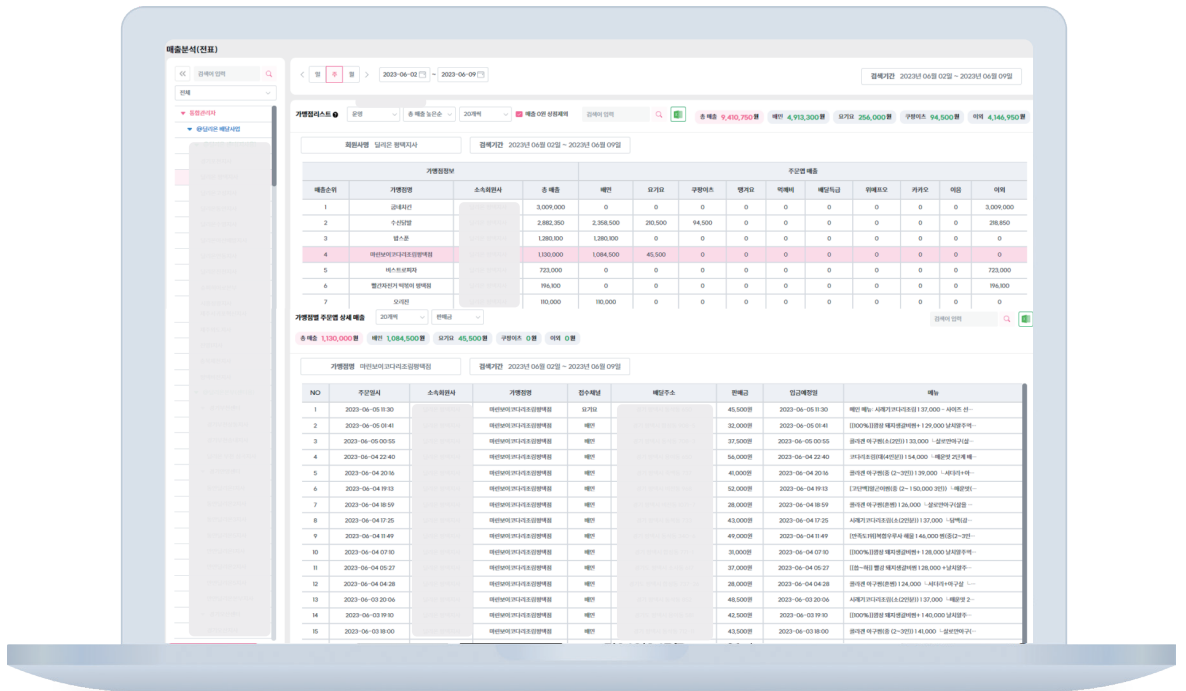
매출분석(전표)

검색어 입력

전체

▼ 등록관리자

▼ 달리은 배달사업

일 주 월 2023-06-02 ~ 2023-06-09

검색기간 2023년 06월 02일 ~ 2023년 06월 09일

가맹점리스트 운영 총 매출 높은순 20개씩 매출 0원 상점제외 검색어 입력

총 매출 9,410,750원 배민 4,913,300원 요기요 256,000원 쿠팡이츠 94,500원 이외 4,146,950원

회원사명 달리은 평택지사 검색기간 2023년 06월 02일 ~ 2023년 06월 09일

| 가맹점정보 | | | | 주문앱 매출 | | | | | | | | | | |
|---|---|---|---|---|---|---|---|---|---|---|---|---|---|---|
| 매출순위 | 가맹점명 | 소속회원사 | 총 매출 | 배민 | 요기요 | 쿠팡이츠 | 땡겨요 | 먹깨비 | 배달특급 | 위메프오 | 카카오 | 이음 | 이외 |
| 1 | 굽네치킨 | | 3,009,000 | 0 | 0 | 0 | 0 | 0 | 0 | 0 | 0 | 0 | 3,009,000 |
| 2 | 수신당발 | | 2,882,350 | 2,358,500 | 210,500 | 94,500 | 0 | 0 | 0 | 0 | 0 | 0 | 218,850 |
| 3 | 밥스푼 | | 1,280,100 | 1,280,100 | 0 | 0 | 0 | 0 | 0 | 0 | 0 | 0 | 0 |
| 4 | 마린보이코다리조림평택점 | | 1,130,000 | 1,084,500 | 45,500 | 0 | 0 | 0 | 0 | 0 | 0 | 0 | 0 |
| 5 | 버스트로피자 | | 723,000 | 0 | 0 | 0 | 0 | 0 | 0 | 0 | 0 | 0 | 723,000 |
| 6 | 빨간자전거 박향희 평택점 | | 196,100 | 0 | 0 | 0 | 0 | 0 | 0 | 0 | 0 | 0 | 196,100 |
| 7 | 모락찬 | | 110,000 | 110,000 | 0 | 0 | 0 | 0 | 0 | 0 | 0 | 0 | 0 |

가맹점별 주문앱 상세 매출 20개씩 판매금 검색어 입력

총 매출 1,130,000원 배민 1,084,500원 요기요 45,500원 쿠팡이츠 0원 이외 0원

가맹점명 마린보이코다리조림평택점 검색기간 2023년 06월 02일 ~ 2023년 06월 09일

| NO | 주문일시 | 소속회원사 | 가맹점명 | 접수채널 | 배달주소 | 판매금 | 입금예정일 | 메뉴 |
|---|---|---|---|---|---|---|---|---|
| 1 | 2023-06-05 11:30 | | 마린보이코다리조림평택점 | 요기요 | | 45,500원 | 2023-06-05 11:30 | 배민 메뉴: 시래기코다리조림 1 37,000 ~ 사이즈 선~ |
| 2 | 2023-06-05 01:41 | | 마린보이코다리조림평택점 | 배민 | | 32,000원 | 2023-06-05 01:41 | [1]00%][생성 돼지생갈비찜+1 29,000 남지영주~ |
| 3 | 2023-06-05 00:55 | | 마린보이코다리조림평택점 | 배민 | | 37,500원 | 2023-06-05 00:55 | 콩가면 아구찜(소(2인)) 1 33,000 ~설보연아구(설~ |
| 4 | 2023-06-04 22:40 | | 마린보이코다리조림평택점 | 배민 | | 56,000원 | 2023-06-04 22:40 | 코다리조림(대(4인분)) 1 54,000 ~매운맛 2단계 때~ |
| 5 | 2023-06-04 20:16 | | 마린보이코다리조림평택점 | 배민 | | 41,000원 | 2023-06-04 20:16 | 콩가면 아구찜(중 (2~3인)) 1 39,000 ~서더리+아~ |
| 6 | 2023-06-04 19:13 | | 마린보이코다리조림평택점 | 배민 | | 52,000원 | 2023-06-04 19:13 | [.가]백점(코다리찜(중 (2~1 50,000 3인)) ~매운맛(~ |
| 7 | 2023-06-04 18:59 | | 마린보이코다리조림평택점 | 배민 | | 28,000원 | 2023-06-04 18:59 | 콩가면 아구찜(혼밥) 1 26,000 ~설보연아구(설을 ~ |
| 8 | 2023-06-04 17:25 | | 마린보이코다리조림평택점 | 배민 | | 43,000원 | 2023-06-04 17:25 | 시래기코다리조림(소(2인분)) 1 37,000 ~당백(설~ |
| 9 | 2023-06-04 11:49 | | 마린보이코다리조림평택점 | 배민 | | 49,000원 | 2023-06-04 11:49 | [반죽도1위]복합우두사 세밀 1 46,000 원(중(2~3인~ |
| 10 | 2023-06-04 07:10 | | 마린보이코다리조림평택점 | 배민 | | 31,000원 | 2023-06-04 07:10 | [1]00%][생성 돼지생갈비찜+1 28,000 남지영주~ |
| 11 | 2023-06-04 05:27 | | 마린보이코다리조림평택점 | 배민 | | 37,000원 | 2023-06-04 05:27 | [1]돌~해)] 빨갱 돼지생갈비찜 1 28,000 +남지영주~ |
| 12 | 2023-06-04 04:28 | | 마린보이코다리조림평택점 | 배민 | | 28,000원 | 2023-06-04 04:28 | 콩가면 아구찜(혼밥) 1 24,000 ~서더리+아구살 ~ |
| 13 | 2023-06-03 20:06 | | 마린보이코다리조림평택점 | 배민 | | 48,500원 | 2023-06-03 20:06 | 시래기코다리조림(소(2인분)) 1 37,000 ~매운맛 2~ |
| 14 | 2023-06-03 19:10 | | 마린보이코다리조림평택점 | 배민 | | 42,500원 | 2023-06-03 19:10 | [1]00%][생성 돼지생갈비찜+1 40,000 남지영주~ |
| 15 | 2023-06-03 18:00 | | 마린보이코다리조림평택점 | 배민 | | 43,500원 | 2023-06-03 18:00 | 콩가면 아구찜(중 (2~3인)) 1 41,000 ~설보연아구~ |